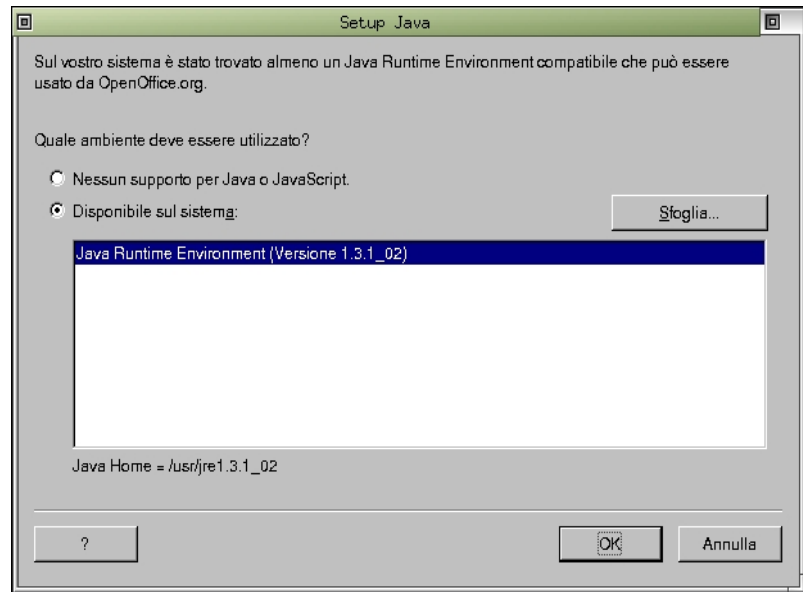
Setup Java

Sul vostro sistema è stato trovato almeno un Java Runtime Environment compatibile che può essere usato da OpenOffice.org.

Quale ambiente deve essere utilizzato?

Nessun supporto per Java o JavaScript.

Disponibile sul sistema:

Sfoglia...

Java Runtime Environment (Versione 1.3.1_02)

Java Home = /usr/jre1.3.1_02

?

OK

Annulla